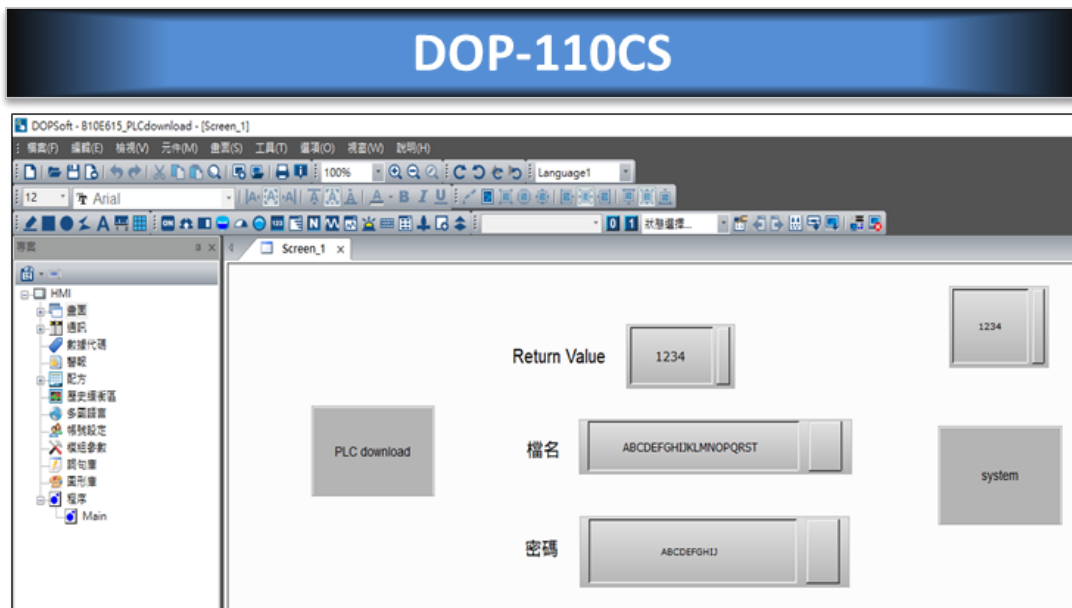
DOP-110CS

DOPSoft - B10E615_PLCdownload - [Screen_1]

檔案(F) 編輯(E) 檢視(V) 元件(M) 畫面(S) 工具(T) 選項(O) 視窗(W) 說明(H)

100%

Language1

12

Arial

狀態選擇...

專案

Screen_1

HMI
畫面
通訊
數據代碼
警報
配方
歷史緩衝區
多國語言
帳號設定
模組參數
詞句庫
圖形庫
程序
Main

Return Value

1234

1234

PLC download

檔名

ABCDEFGHIJKLMNOPQRST

system

密碼

ABCDEFGHIJ